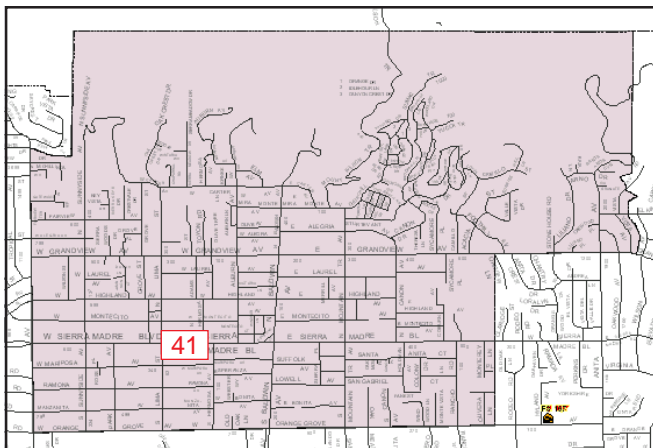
41

W GRANDVIEW AV

W GRANDVIEW AV

E GRANDVIEW AV

W LAUREL AV

E LAUREL AV

W HIGHLAND AV

HIGHLAND AV

W MONTECITO AV

MONTECITO AV

W SIERRA MADRE BLVD

W SIERRA MADRE BL

E SIERRA MADRE BL

W MARIPOSA AV

RAMONA AV

MANZANITA AV

W ORANGE GROVE AV

ORANGE GROVE AV

ALEGRIA AV

E MONTECITO AV

SANTA ANITA CT

LOWELL AV

SAN GABRIEL CT

BALDWIN AV

SUNNYSIDE AV

SIERRA

ANITA

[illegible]